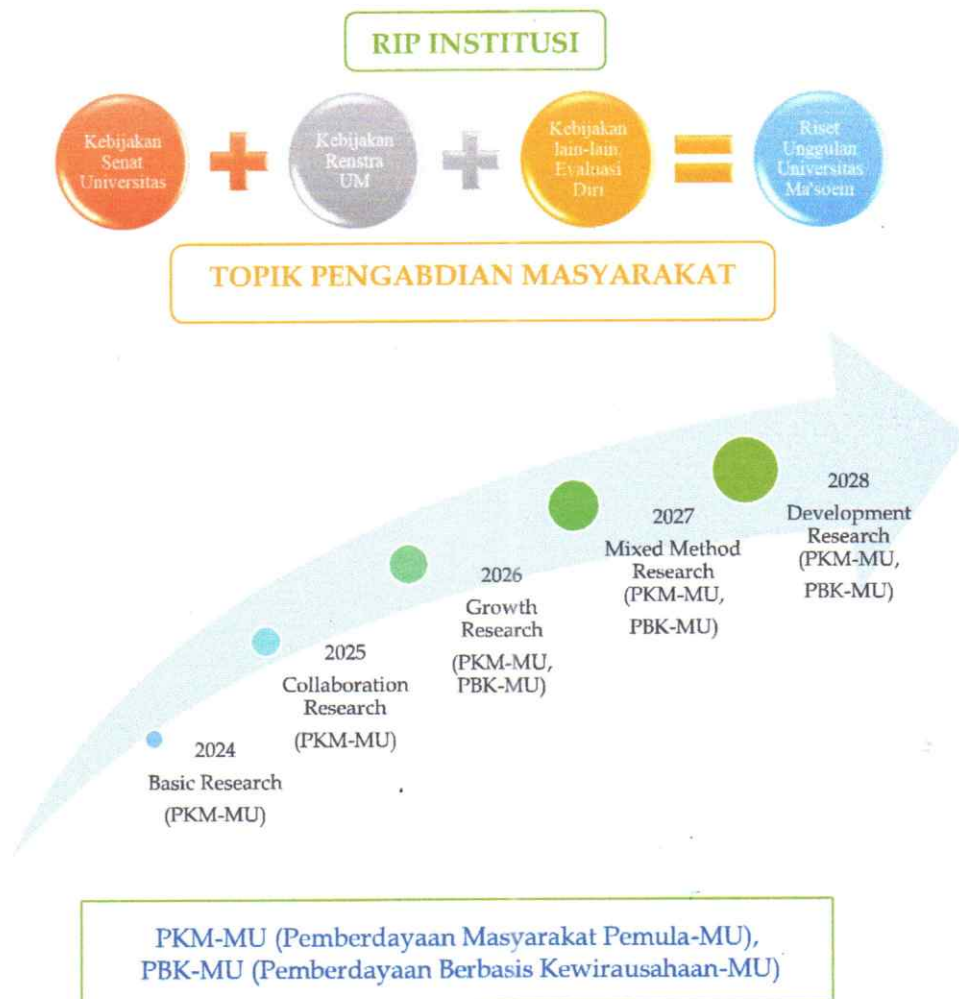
RIP INSTITUSI

Kebijakan Senat Universitas + Kebijakan Renstra UM + Kebijakan lain-lain, Evaluasi Diri = Riset Unggulan Universitas Ma'soem

TOPIK PENGABDIAN MASYARAKAT

2024
Basic Research
(PKM-MU)

2025
Collaboration Research
(PKM-MU)

2026
Growth Research
(PKM-MU, PBK-MU)

2027
Mixed Method Research
(PKM-MU, PBK-MU)

2028
Development Research
(PKM-MU, PBK-MU)

PKM-MU (Pemberdayaan Masyarakat Pemula-MU),
PBK-MU (Pemberdayaan Berbasis Kewirausahaan-MU)